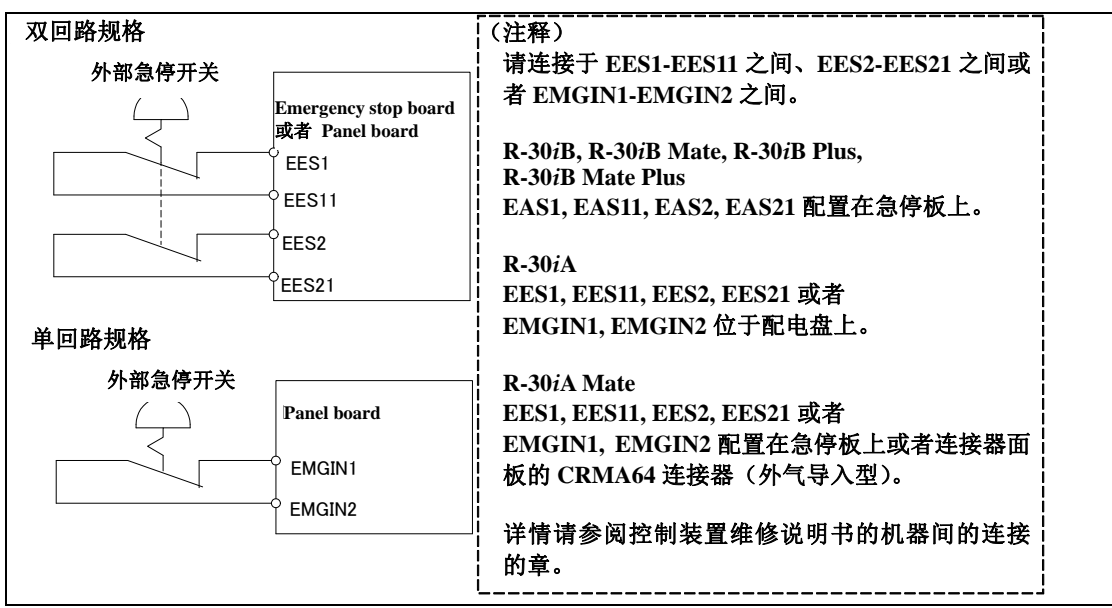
双回路规格

外部急停开关

Emergency stop board
或者 Panel board

EES1

EES11

EES2

EES21

单回路规格

外部急停开关

Panel board

EMGIN1

EMGIN2

（注释）

请连接于 EES1-EES11 之间、EES2-EES21 之间或者 EMGIN1-EMGIN2 之间。

R-30*i*B, R-30*i*B Mate, R-30*i*B Plus, R-30*i*B Mate Plus
EAS1, EAS11, EAS2, EAS21 配置在急停板上。

R-30*i*A
EES1, EES11, EES2, EES21 或者 EMGIN1, EMGIN2 位于配电盘上。

R-30*i*A Mate
EES1, EES11, EES2, EES21 或者 EMGIN1, EMGIN2 配置在急停板上或者连接器面板的 CRMA64 连接器（外气导入型）。

详情请参阅控制装置维修说明书的机器间的连接的章。